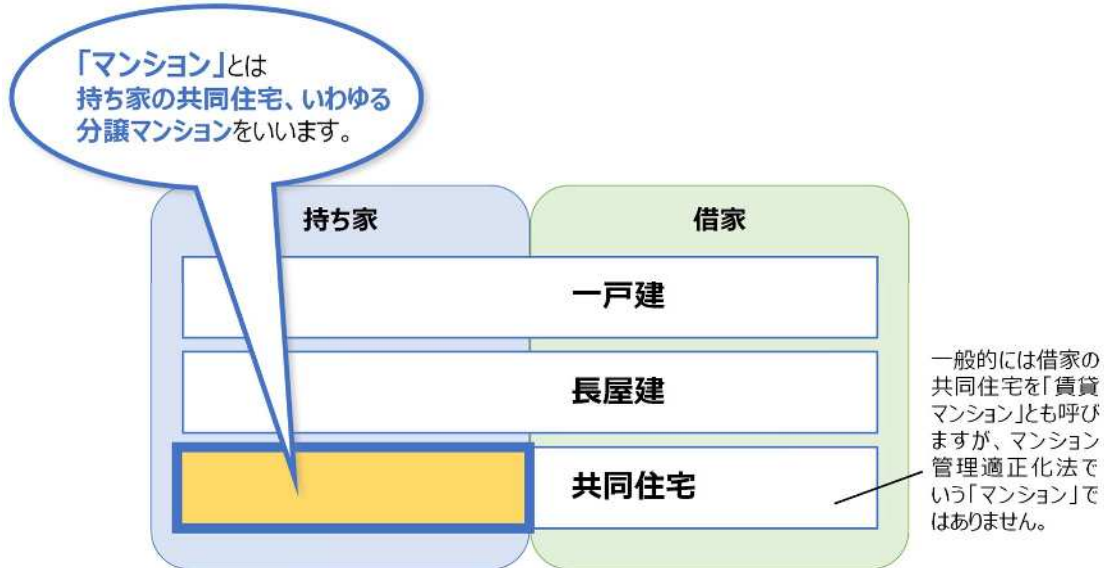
「マンション」とは
持ち家の共同住宅、いわゆる
分譲マンションをいいます。

持ち家

借家

一戸建

長屋建

共同住宅

一般的には借家の共同住宅を「賃貸マンション」とも呼びますが、マンション管理適正化法でいう「マンション」ではありません。